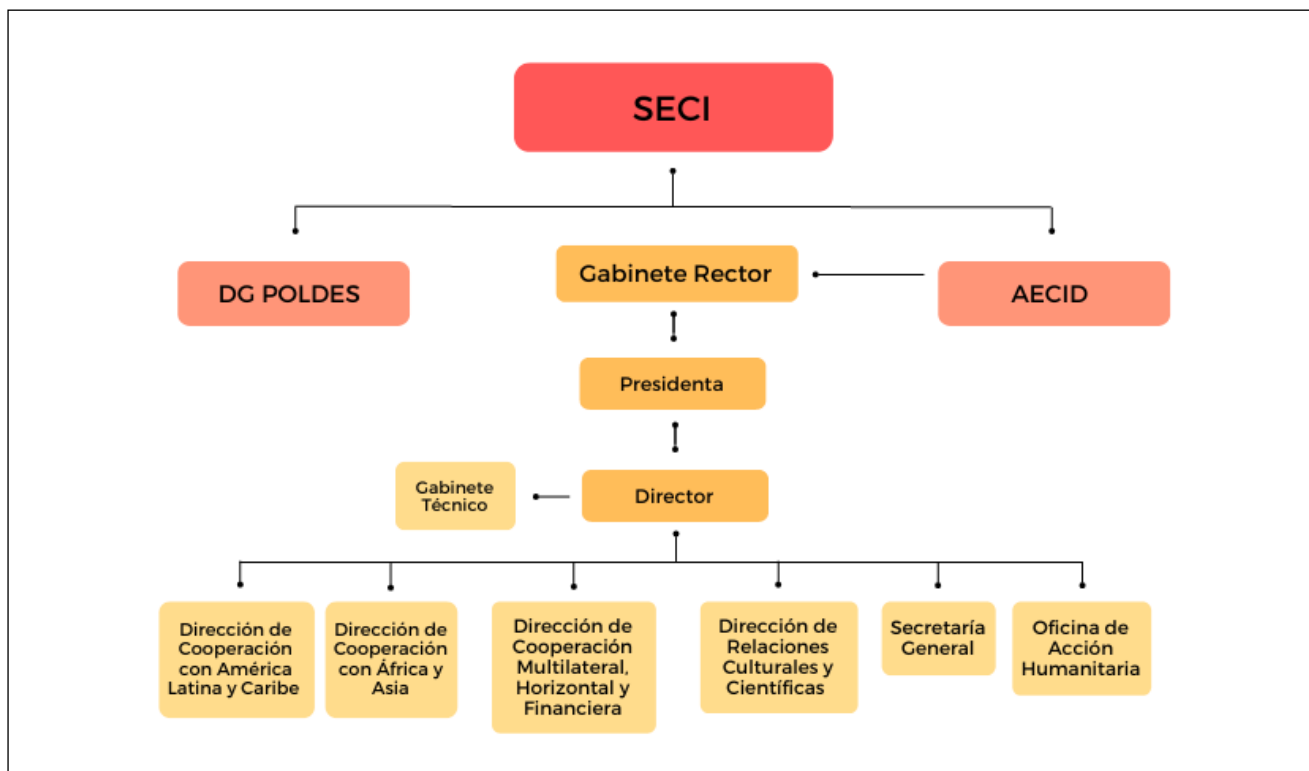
SECI

DG POLDES

Gabinete Rector

AECID

Presidenta

Gabinete Técnico

Director

Dirección de Cooperación con América Latina y Caribe

Dirección de Cooperación con África y Asia

Dirección de Cooperación Multilateral, Horizontal y Financiera

Dirección de Relaciones Culturales y Científicas

Secretaría General

Oficina de Acción Humanitaria